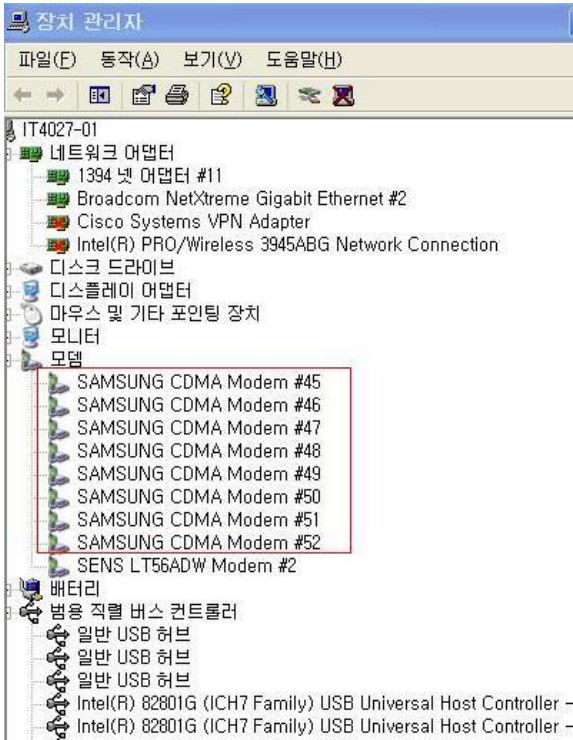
장치 관리자

파일(F) 동작(A) 보기(V) 도움말(H)

IT4027-01
네트워크 어댑터
1394 넷 어댑터 #11
Broadcom NetXtreme Gigabit Ethernet #2
Cisco Systems VPN Adapter
Intel(R) PRO/Wireless 3945ABG Network Connection
디스크 드라이브
디스플레이 어댑터
마우스 및 기타 포인팅 장치
모니터
모뎀
SAMSUNG CDMA Modem #45
SAMSUNG CDMA Modem #46
SAMSUNG CDMA Modem #47
SAMSUNG CDMA Modem #48
SAMSUNG CDMA Modem #49
SAMSUNG CDMA Modem #50
SAMSUNG CDMA Modem #51
SAMSUNG CDMA Modem #52
SENS LT56ADW Modem #2
배터리
범용 직렬 버스 컨트롤러
일반 USB 허브
일반 USB 허브
일반 USB 허브
Intel(R) 82801G (ICH7 Family) USB Universal Host Controller -
Intel(R) 82801G (ICH7 Family) USB Universal Host Controller -